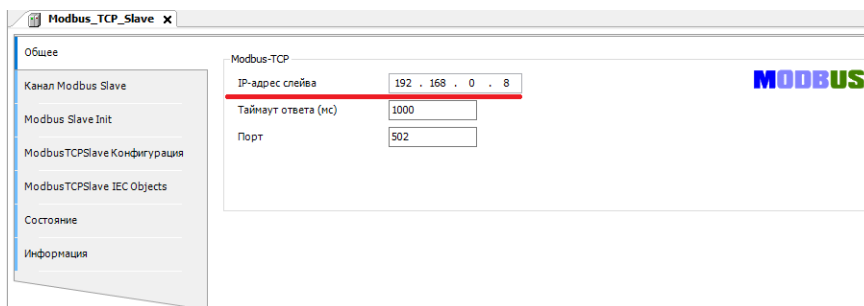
Modbus_TCP_Slave ✕

Общее

Канал Modbus Slave

Modbus Slave Init

ModbusTCPSlave Конфигурация

ModbusTCPSlave IEC Objects

Состояние

Информация

Modbus-TCP

IP-адрес слейва 192 . 168 . 0 . 8

Таймаут ответа (мс) 1000

Порт 502

MODBUS